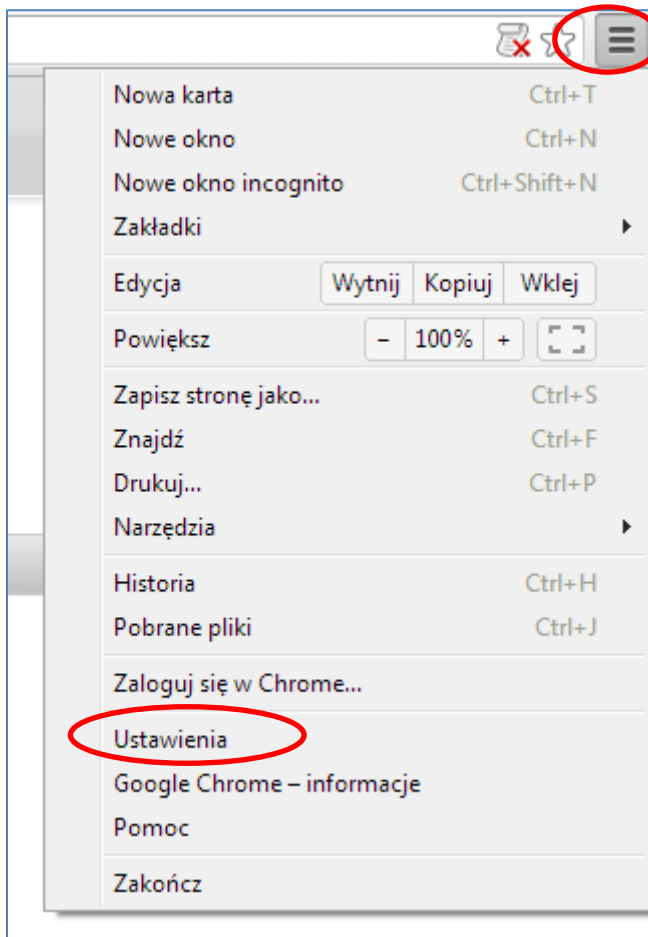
Nowa karta Ctrl+T
Nowe okno Ctrl+N
Nowe okno incognito Ctrl+Shift+N
Zakładki

Edycja Wytnij Kopiuj Wklej

Powiększ – 100% +

Zapisz stronę jako... Ctrl+S
Znajdź Ctrl+F
Drukuj... Ctrl+P
Narzędzia

Historia Ctrl+H
Pobrane pliki Ctrl+J

Zaloguj się w Chrome...

Ustawienia
Google Chrome – informacje
Pomoc

Zakończ